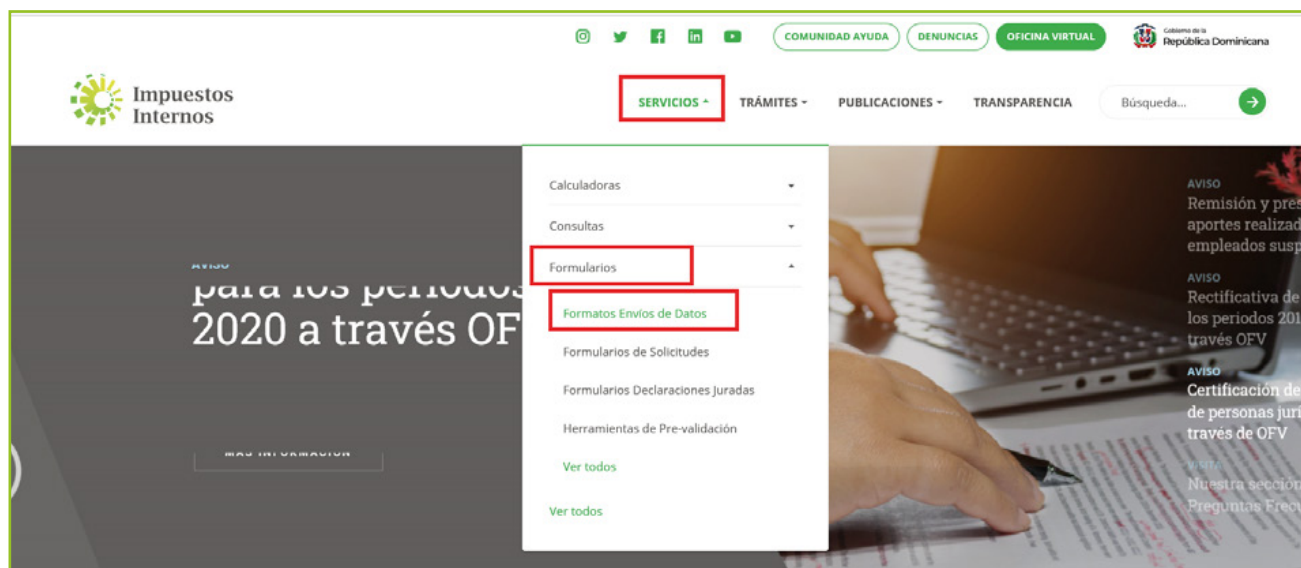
COMUNIDAD AYUDA DENUNCIAS OFICINA VIRTUAL

Gobierno de la República Dominicana

Impuestos Internos

SERVICIOS TRÁMITES PUBLICACIONES TRANSPARENCIA Búsqueda...

Calculadoras

Consultas

Formularios

Formatos Envíos de Datos

Formularios de Solicitudes

Formularios Declaraciones Juradas

Herramientas de Pre-validación

Ver todos

Ver todos

AVISO

para los periodos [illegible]
2020 a través OF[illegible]

MÁS INFORMACIÓN

AVISO
Remisión y pres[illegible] aportes realizad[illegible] empleados susp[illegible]

AVISO
Rectificativa de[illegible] los periodos 201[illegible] través OFV

AVISO
Certificación de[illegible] de personas juri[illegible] través de OFV

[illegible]
Nuestra seccion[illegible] Preguntas Frecu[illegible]